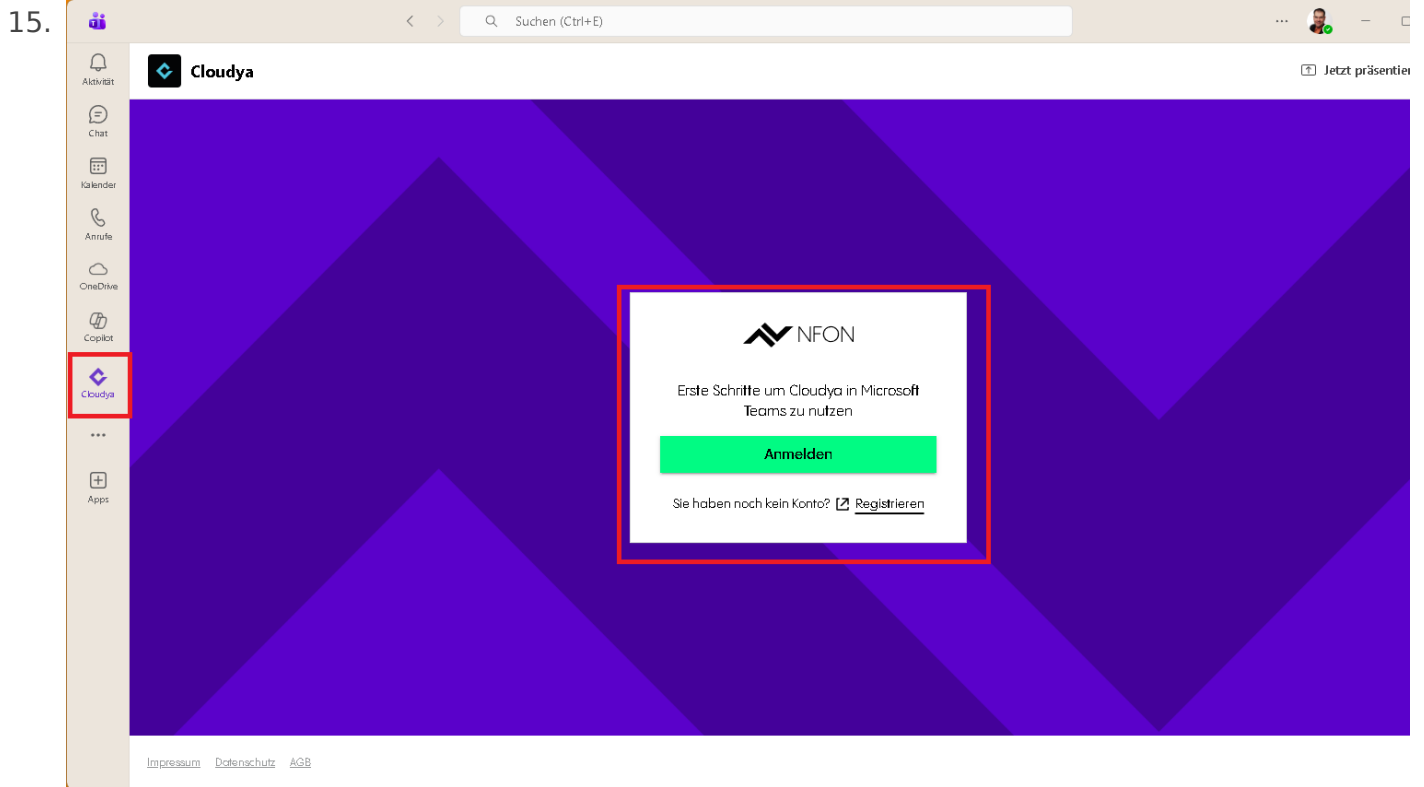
15.

Suchen (Ctrl+E)

...

Aktivität

Chat

Kalender

Anrufe

OneDrive

Copilot

Cloudya

...

Apps

Cloudya

Jetzt präsentier

NFON

Erste Schritte um Cloudya in Microsoft Teams zu nutzen

Anmelden

Sie haben noch kein Konto? Registrieren

Impressum Datenschutz AGB